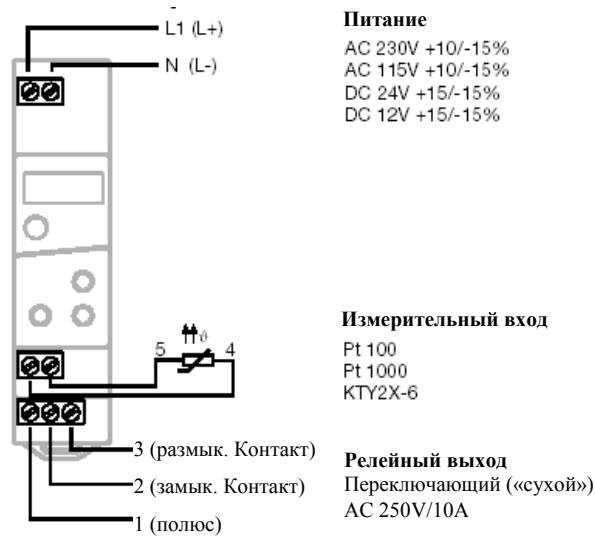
-
L1 (L+)

N (L-)

Питание

AC 230V +10/-15%
AC 115V +10/-15%
DC 24V +15/-15%
DC 12V +15/-15%

5

4

Измерительный вход

Pt 100
Pt 1000
KTY2X-6

3 (размык. Контакт)

2 (замык. Контакт)

1 (полюс)

Релейный выход

Переключающий («сухой»)
AC 250V/10A